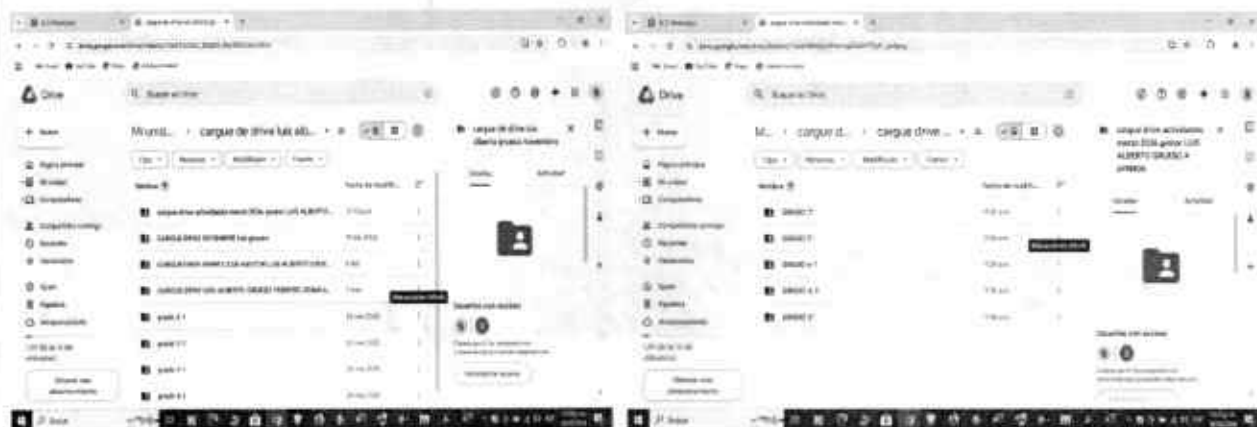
Drive

Mi unid... › cargue de drive luis alb... ▾

cargue de drive luis alberto grueso noviembre

Detalles

Actividad

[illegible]

CARGUE DRIVE NOVIEMBRE luis grueso

CARGUE DRIVE LUIS ALBERTO GRUESO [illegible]

grado 3 1

Usuarios con acceso

Drive

M... › cargue d... › cargue drive ... ▾

cargue drive actividades marzo 2024 grueso LUIS ALBERTO GRUESO A URRIEGO

Detalles

Actividad

GRADO 3

GRADO 3

GRADO 4 1

GRADO 4 3

GRADO 5

Usuarios con acceso